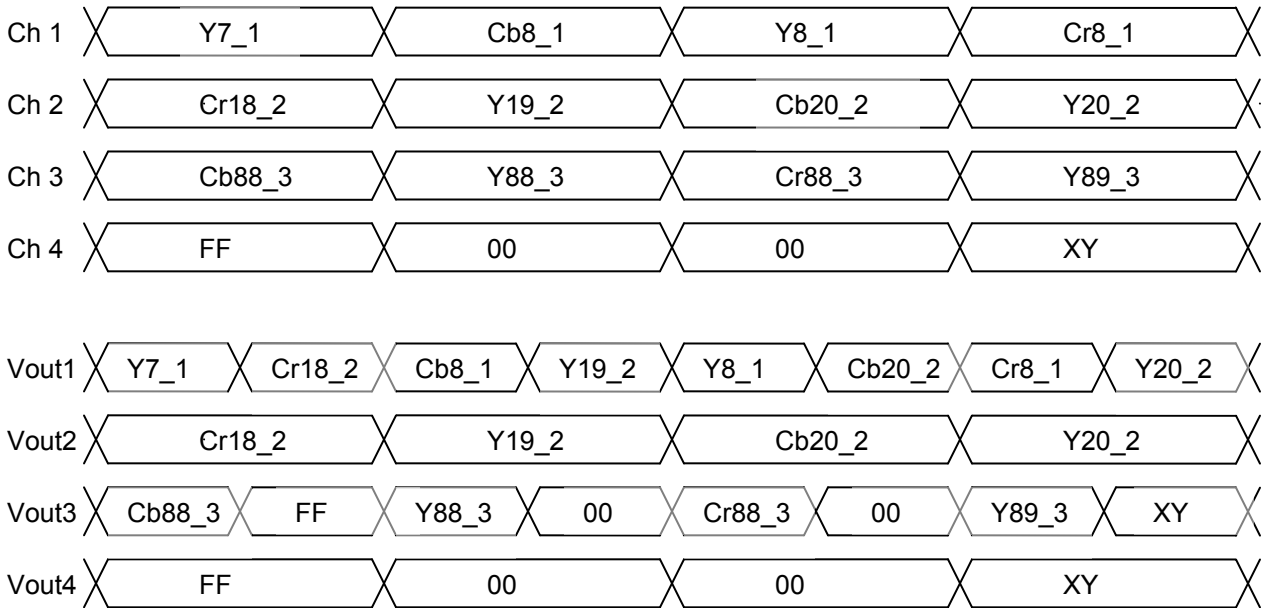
Ch 1 Y7_1 Cb8_1 Y8_1 Cr8_1

Ch 2 Cr18_2 Y19_2 Cb20_2 Y20_2

Ch 3 Cb88_3 Y88_3 Cr88_3 Y89_3

Ch 4 FF 00 00 XY

Vout1 Y7_1 Cr18_2 Cb8_1 Y19_2 Y8_1 Cb20_2 Cr8_1 Y20_2

Vout2 Cr18_2 Y19_2 Cb20_2 Y20_2

Vout3 Cb88_3 FF Y88_3 00 Cr88_3 00 Y89_3 XY

Vout4 FF 00 00 XY